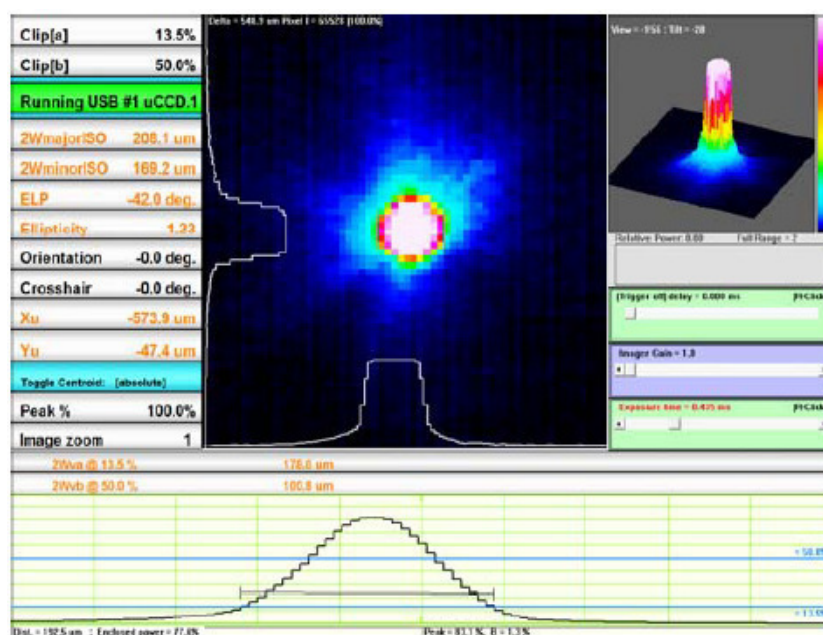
Clip[a] 13.5%

Clip[b] 50.0%

Running USB #1 uCCD.1

2WmajorISO 208.1 um

2WminorISO 169.2 um

ELP -42.0 deg.

Ellipticity 1.23

Orientation -0.0 deg.

Crosshair -0.0 deg.

Xu -573.9 um

Yu -47.4 um

Toggle Centroid: [absolute]

Peak % 100.0%

Image zoom 1

Delta = 548.9 um Pixel I = 65523 (100.0%)

View = -156 : Tilt = -28

Relative Power: 0.00 Full Range = 2

[trigger off] delay = 0.000 ms

Imager Gain = 1.0

Exposure time = 0.435 ms

2Wva @ 13.5 % 176.0 um

2Wvb @ 50.0 % 100.8 um

= 50.0

= 13.5

Dist. = 192.5 um : Enclosed power = 77.4%

Peak = 83.1 %, B = 1.3 %